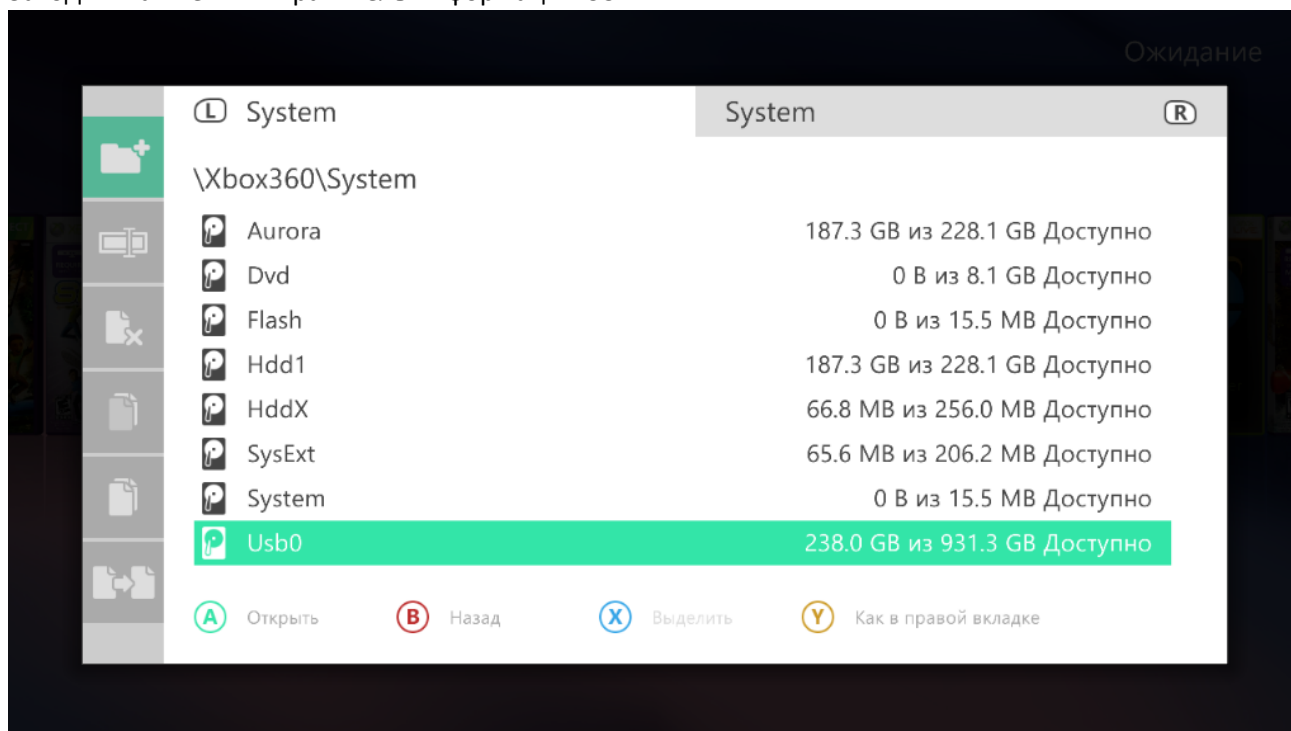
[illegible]

Ожидание

L System

System R

\Xbox360\System

| | |
|---|---|
| Aurora | 187.3 GB из 228.1 GB Доступно |
| Dvd | 0 B из 8.1 GB Доступно |
| Flash | 0 B из 15.5 MB Доступно |
| Hdd1 | 187.3 GB из 228.1 GB Доступно |
| HddX | 66.8 MB из 256.0 MB Доступно |
| SysExt | 65.6 MB из 206.2 MB Доступно |
| System | 0 B из 15.5 MB Доступно |
| Usb0 | 238.0 GB из 931.3 GB Доступно |

A Открыть B Назад X Выделить Y Как в правой вкладке